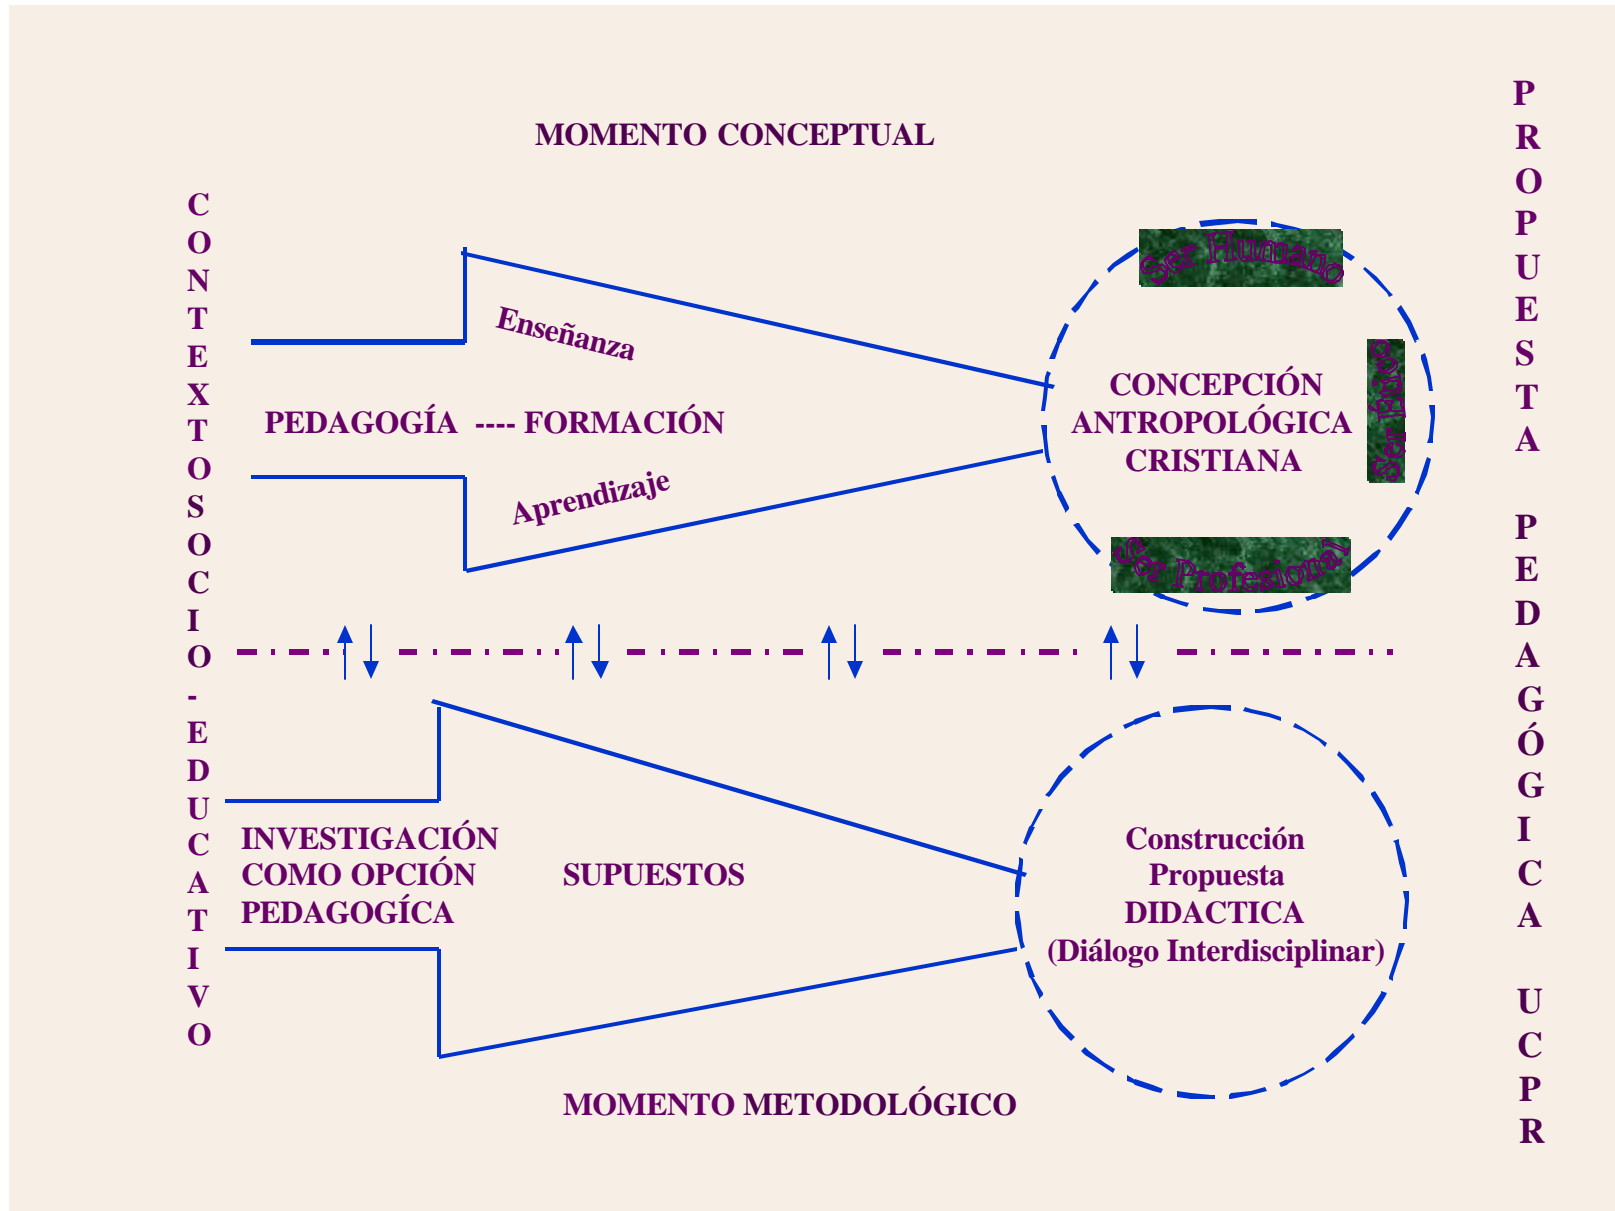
MOMENTO CONCEPTUAL

CONTEXTOSOCIO-EDUCATIVO

Enseñanza

PEDAGOGÍA ---- FORMACIÓN

Aprendizaje

Ser Humano

CONCEPCIÓN ANTROPOLÓGICA CRISTIANA

Ser Ético

Ser Profesional

INVESTIGACIÓN COMO OPCIÓN PEDAGOGÍCA

SUPUESTOS

Construcción Propuesta DIDACTICA (Diálogo Interdisciplinar)

MOMENTO METODOLÓGICO

PROPUESTA PEDAGÓGICA UCPR